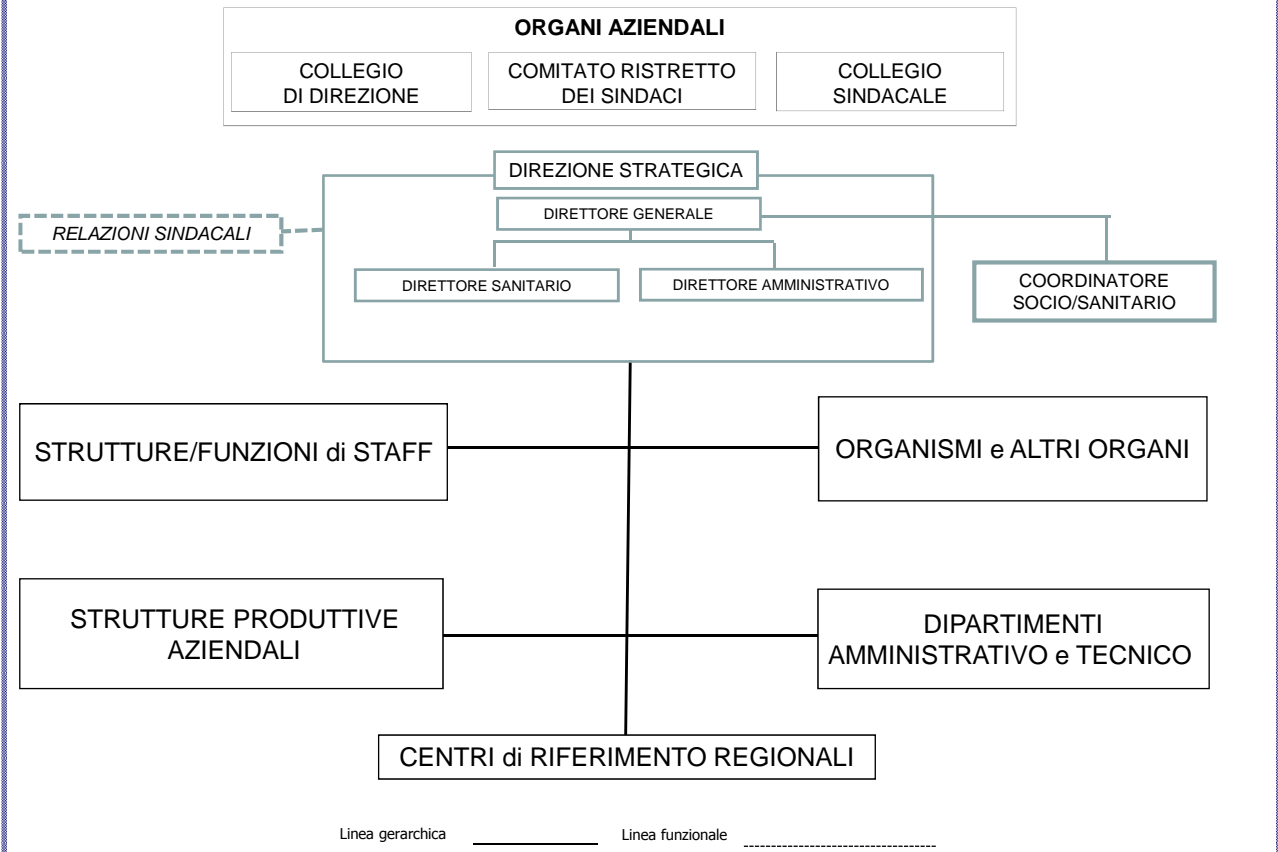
ORGANI AZIENDALI

COLLEGIO DI DIREZIONE

COMITATO RISTRETTO DEI SINDACI

COLLEGIO SINDACALE

DIREZIONE STRATEGICA

RELAZIONI SINDACALI

DIRETTORE GENERALE

DIRETTORE SANITARIO

DIRETTORE AMMINISTRATIVO

COORDINATORE SOCIO/SANITARIO

STRUTTURE/FUNZIONI di STAFF

ORGANISMI e ALTRI ORGANI

STRUTTURE PRODUTTIVE AZIENDALI

DIPARTIMENTI AMMINISTRATIVO e TECNICO

CENTRI di RIFERIMENTO REGIONALI

Linea gerarchica

Linea funzionale